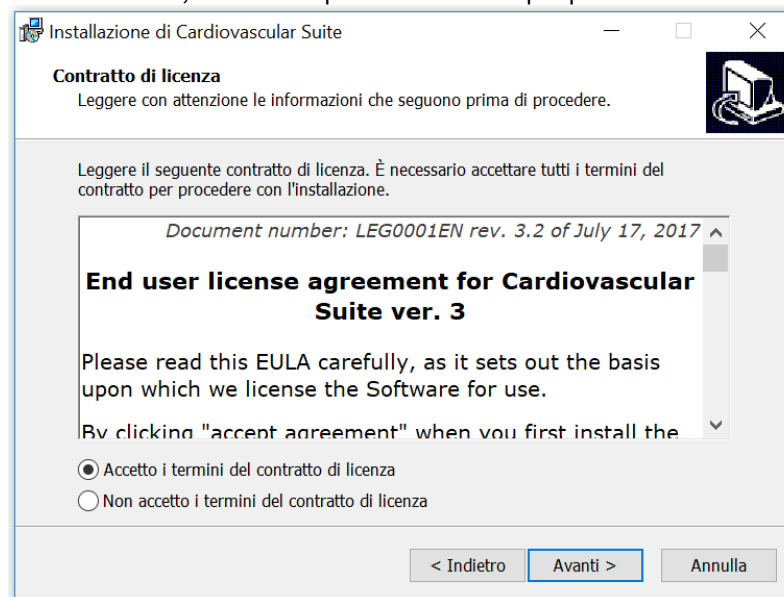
Installazione di Cardiovascular Suite

Contratto di licenza
Leggere con attenzione le informazioni che seguono prima di procedere.

Leggere il seguente contratto di licenza. È necessario accettare tutti i termini del contratto per procedere con l'installazione.

Document number: LEG0001EN rev. 3.2 of July 17, 2017

End user license agreement for Cardiovascular Suite ver. 3

Please read this EULA carefully, as it sets out the basis upon which we license the Software for use.

By clicking "accept agreement" when you first install the

Accetto i termini del contratto di licenza
Non accetto i termini del contratto di licenza

< Indietro
Avanti >
Annulla